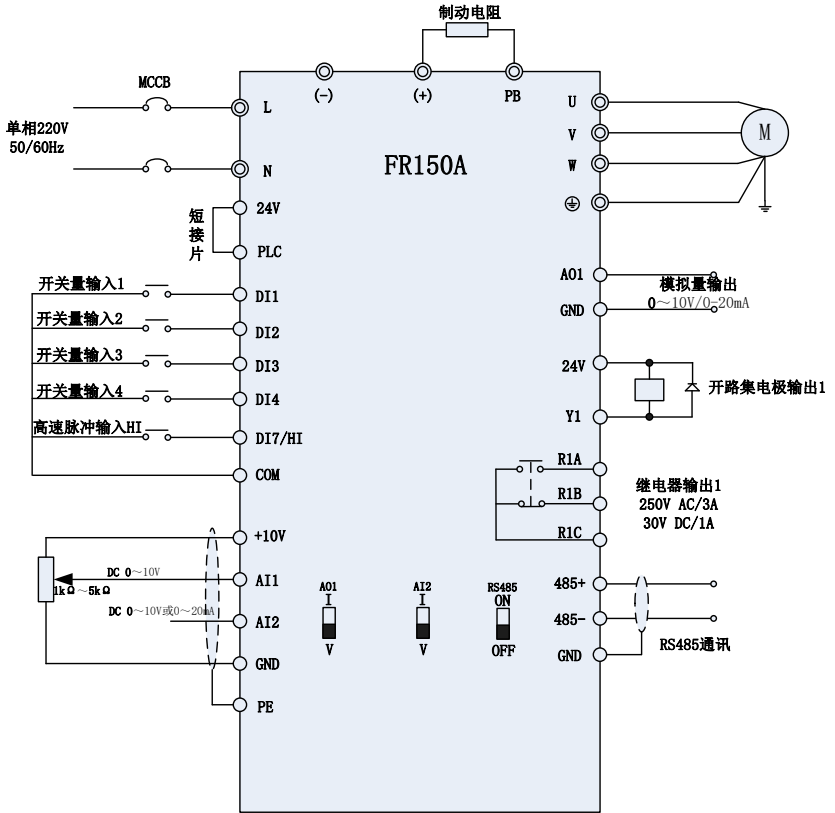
制动电阻

(-)
(+)
PB

MCCB

单相220V
50/60Hz

L
N

FR150A

U
V
W

M

短接片

24V
PLC

开关量输入1
开关量输入2
开关量输入3
开关量输入4
高速脉冲输入HI

DI1
DI2
DI3
DI4
DI7/HI
COM

A01
GND
模拟量输出
0~10V/0~20mA

24V
Y1
开路集电极输出1

R1A
R1B
R1C
继电器输出1
250V AC/3A
30V DC/1A

+10V
AI1
AI2
GND
PE

DC 0~10V
1kΩ~5kΩ
DC 0~10V或0~20mA

A01
I
V

AI2
I
V

RS485
ON
OFF

485+
485-
GND
RS485通讯